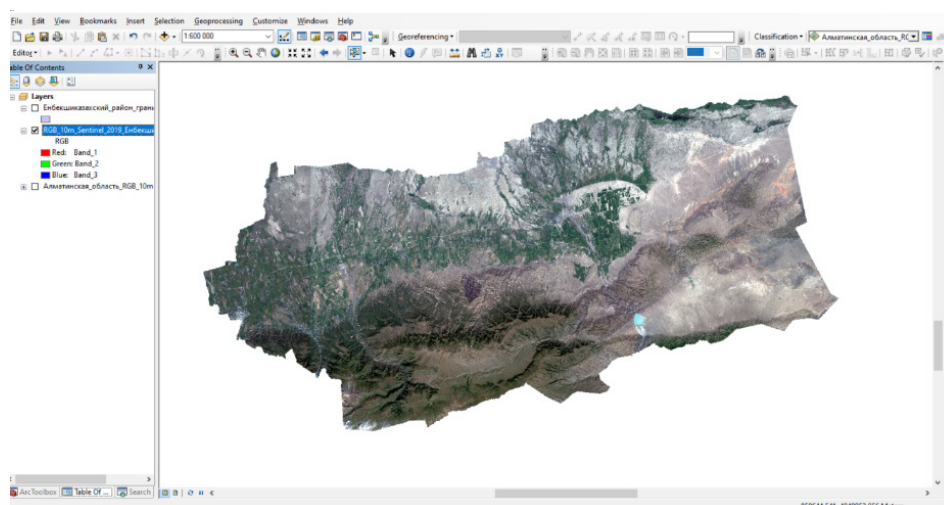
File Edit View Bookmarks Insert Selection Geoprocessing Customize Windows Help

1:600 000

Georeferencing ▾

Classification ▾ Алматинская_область_RC

Editor ▾

able Of Contents

Layers

Енбекшиказахский_район_грани

RGB_10m_Sentinel_2019_Енбекши

RGB

Red: Band_1

Green: Band_2

Blue: Band_3

Алматинская_область_RGB_10m

ArcToolbox Table Of ... Search